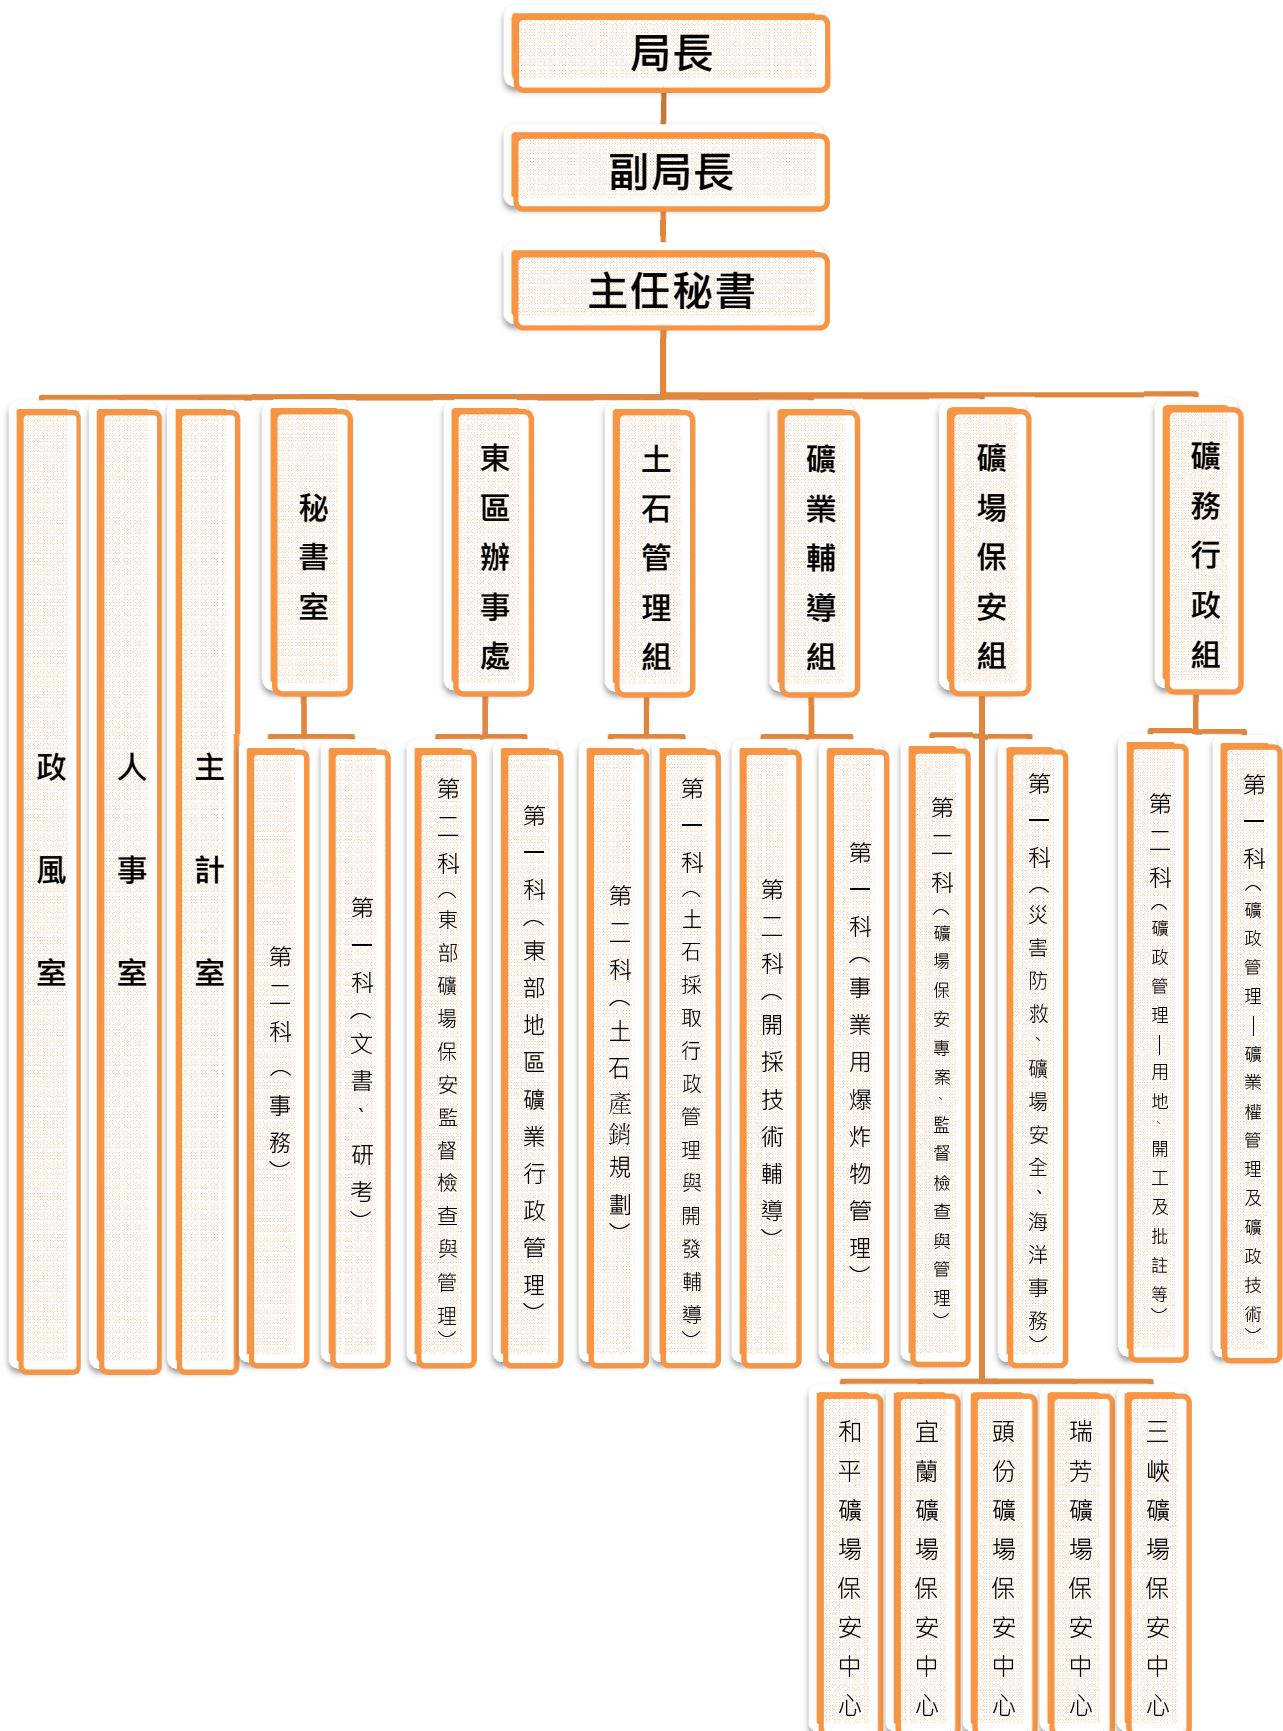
局長

副局長

主任秘書

政風室

人事室

主計室

秘書室

第二科（事務）

第一科（文書、研考）

東區辦事處

第二科（東部礦場保安監督檢查與管理）

第一科（東部地區礦業行政管理）

土石管理組

第二科（土石產銷規劃）

第一科（土石採取行政管理與開發輔導）

礦業輔導組

第二科（開採技術輔導）

第一科（事業用爆炸物管理）

礦場保安組

第二科（礦場保安專案、監督檢查與管理）

第一科（災害防救、礦場安全、海洋事務）

和平礦場保安中心

宜蘭礦場保安中心

頭份礦場保安中心

瑞芳礦場保安中心

三峽礦場保安中心

礦務行政組

第二科（礦政管理－用地、開工及批註等）

第一科（礦政管理－礦業權管理及礦政技術）